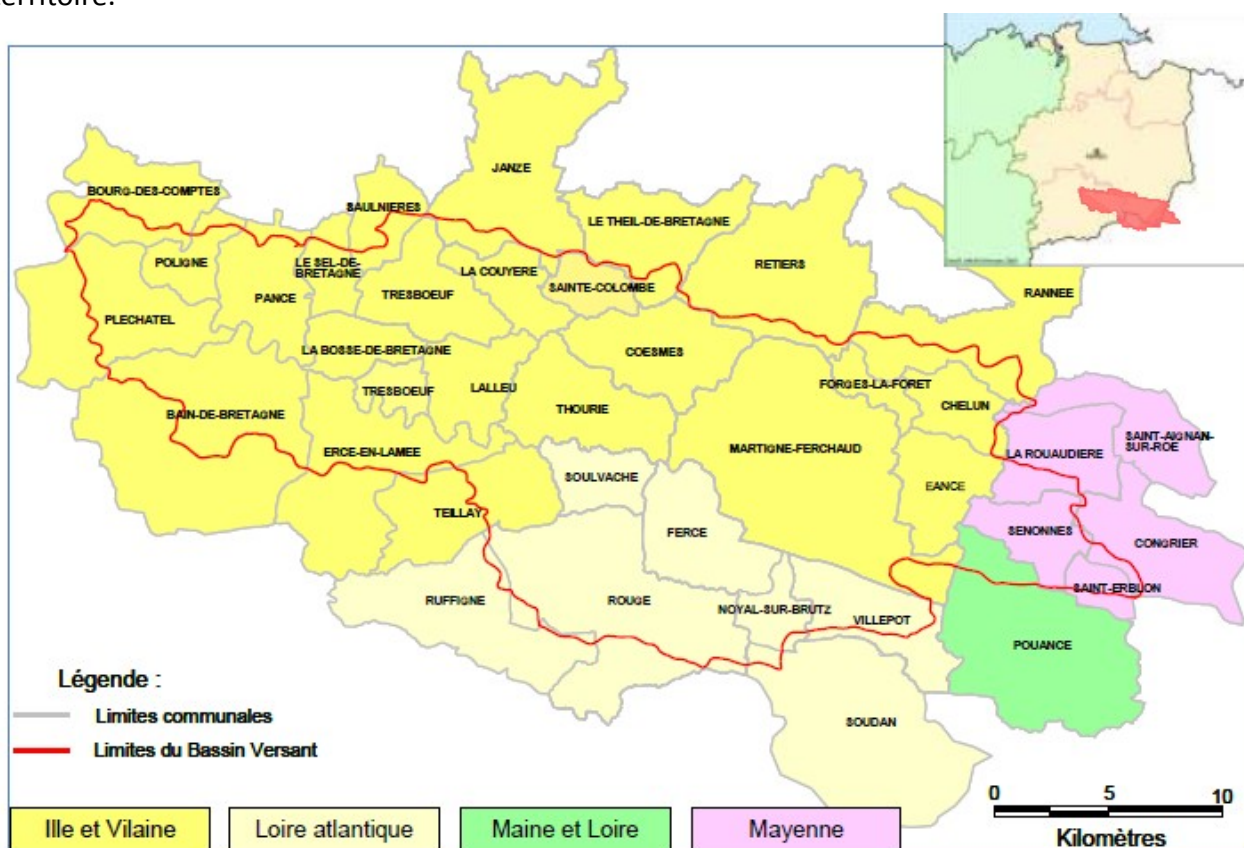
erritoire.

BOURG-DES-COMPTES
SAULNIERES
JANZE
LE THEIL-DE-BRETAGNE
RETIERS
POLIGNE
LE SEL-DE-BRETAGNE
LA COUYERE
SAINTE-COLOMBE
RANNEE
PLECHATEL
PANCE
TRESBOEUF
LA BOSSE-DE-BRETAGNE
COESMES
TRESBOEUF
LALLEU
FORGES-LA-FORET
CHELUN
BAIN-DE-BRETAGNE
THOURIE
ERCE-EN-LAMEE
MARTIGNE-FERCHAUD
LA ROUAUDIERE
SAINT-AIGNAN-SUR-ROE
SOULVACHE
EANCE
TEILLAY
FERCE
SENONNES
CONGRIER
SAINT-ERBLON
RUFFIGNE
ROUGE
NOYAL-SUR-BRUTZ
VILLEPOT
POUANCE
SOUDAN

Légende :
Limites communales
Limites du Bassin Versant

0 5 10
Kilomètres

Ille et Vilaine
Loire atlantique
Maine et Loire
Mayenne